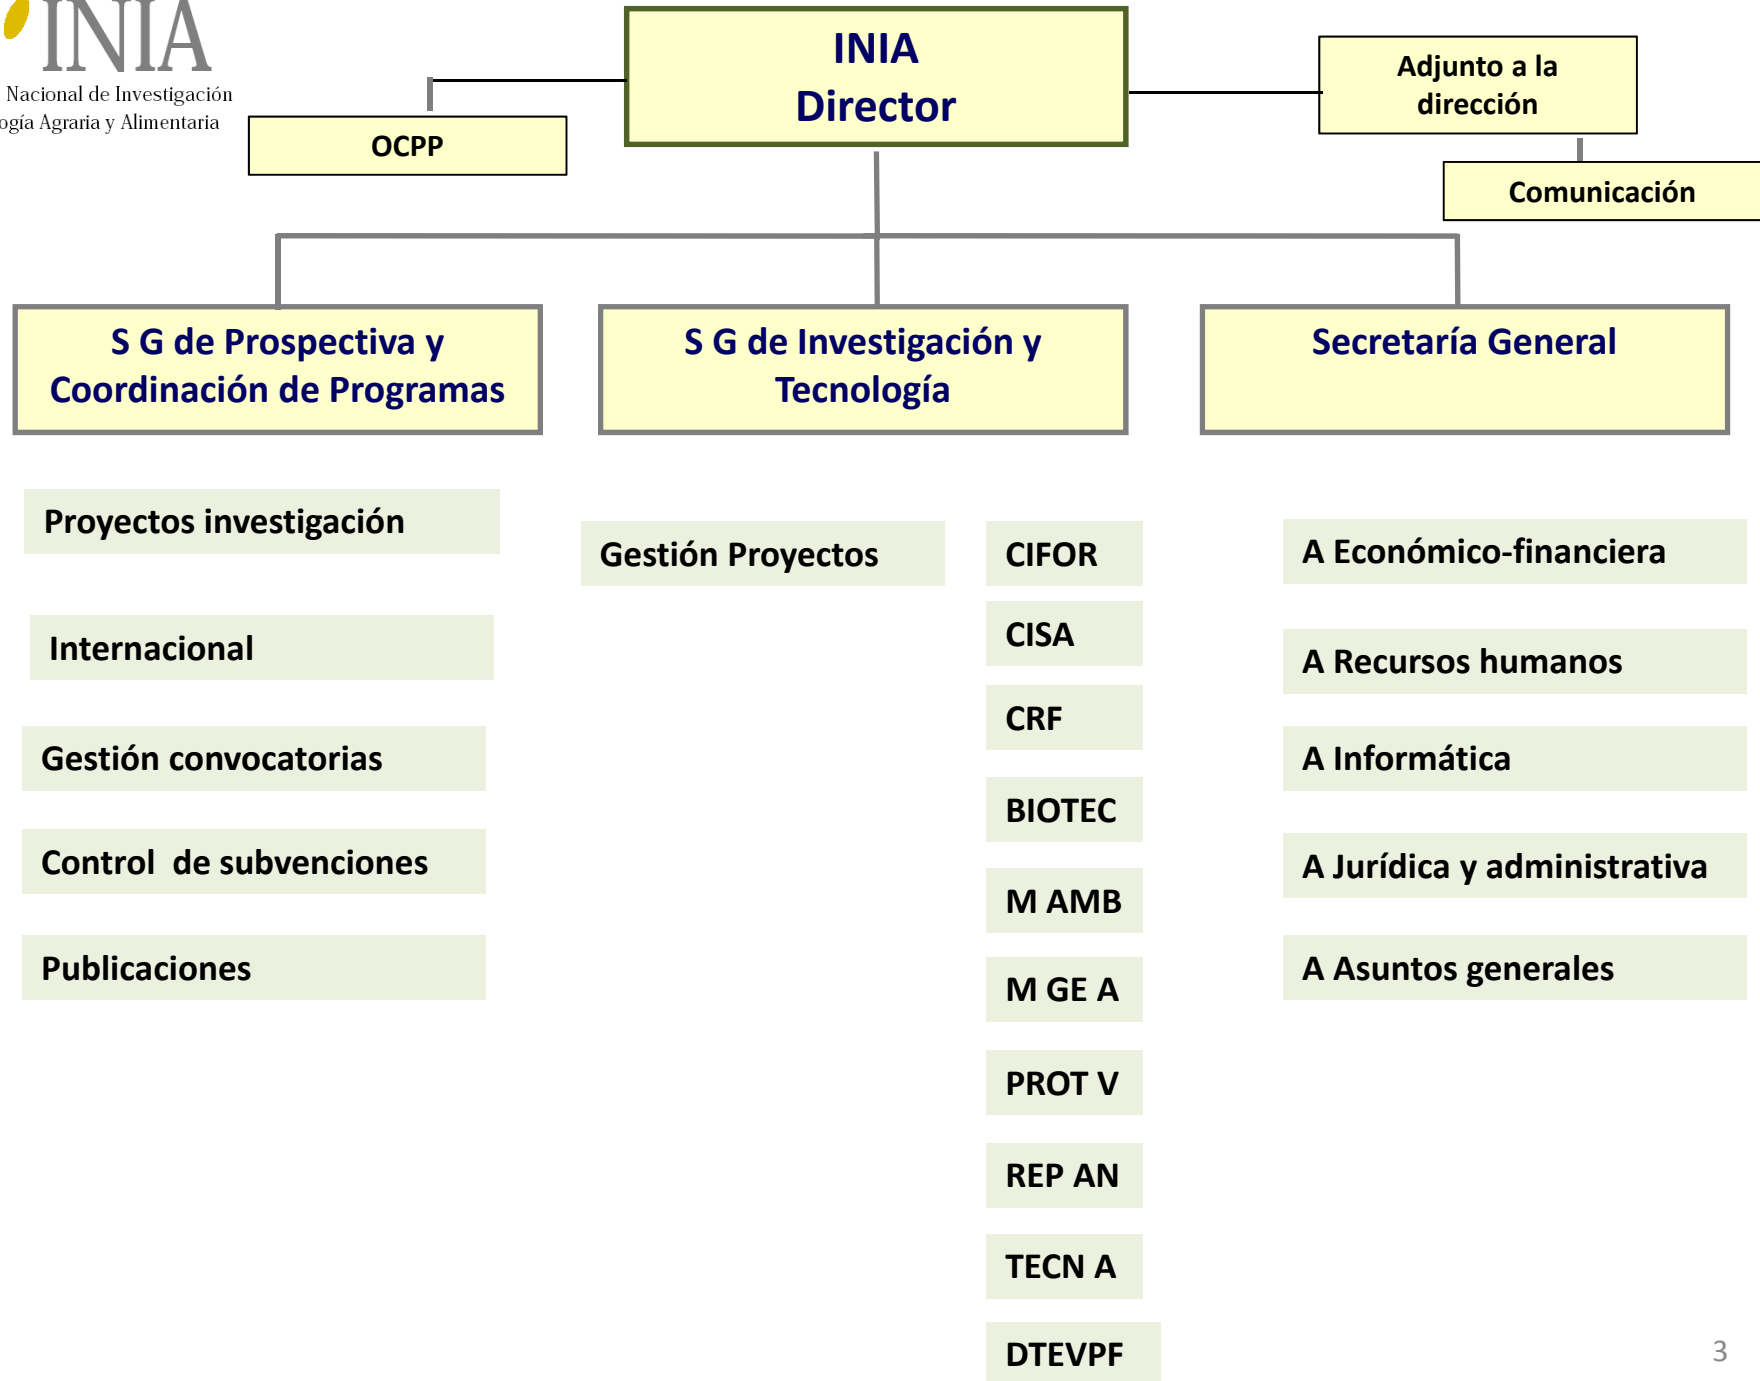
INIA
Nacional de Investigación
ogía Agraria y Alimentaria

INIA
Director

OCPP

Adjunto a la dirección

Comunicación

S G de Prospectiva y Coordinación de Programas

S G de Investigación y Tecnología

Secretaría General

Proyectos investigación

Internacional

Gestión convocatorias

Control de subvenciones

Publicaciones

Gestión Proyectos

CIFOR

CISA

CRF

BIOTEC

M AMB

M GE A

PROT V

REP AN

TECN A

DTEVPF

A Económico-financiera

A Recursos humanos

A Informática

A Jurídica y administrativa

A Asuntos generales

3